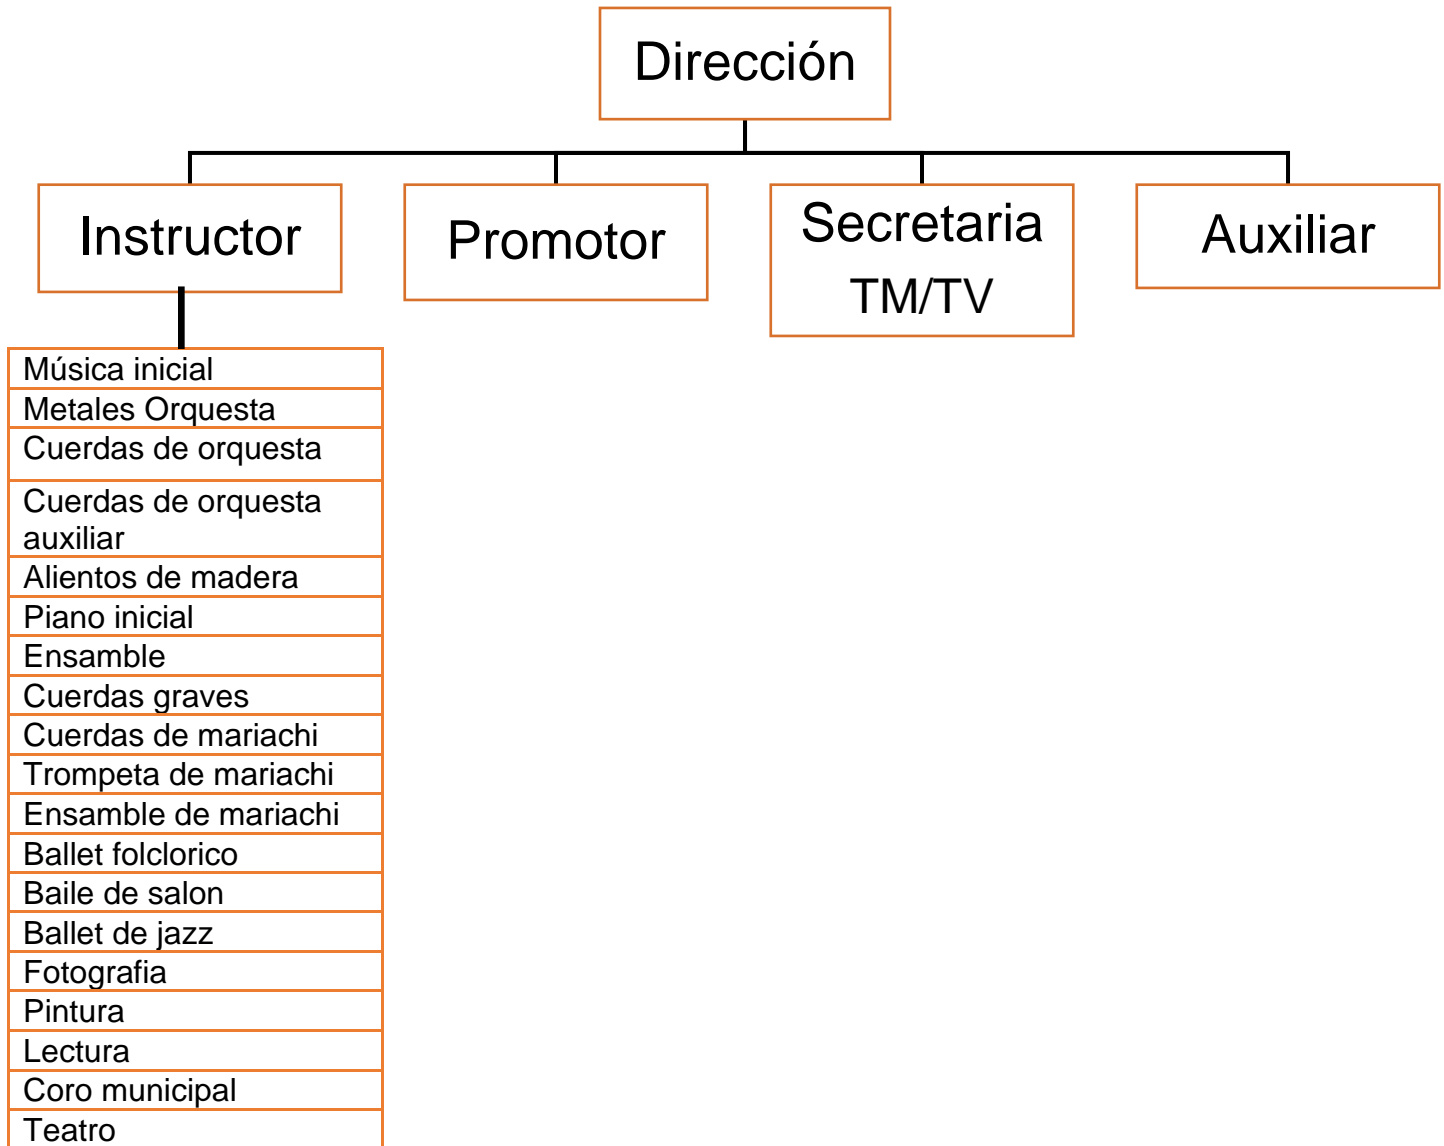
Dirección

Instructor

Promotor

Secretaria TM/TV

Auxiliar

Música inicial
Metales Orquesta
Cuerdas de orquesta
Cuerdas de orquesta auxiliar
Alientos de madera
Piano inicial
Ensamble
Cuerdas graves
Cuerdas de mariachi
Trompeta de mariachi
Ensamble de mariachi
Ballet folclorico
Baile de salon
Ballet de jazz
Fotografia
Pintura
Lectura
Coro municipal
Teatro